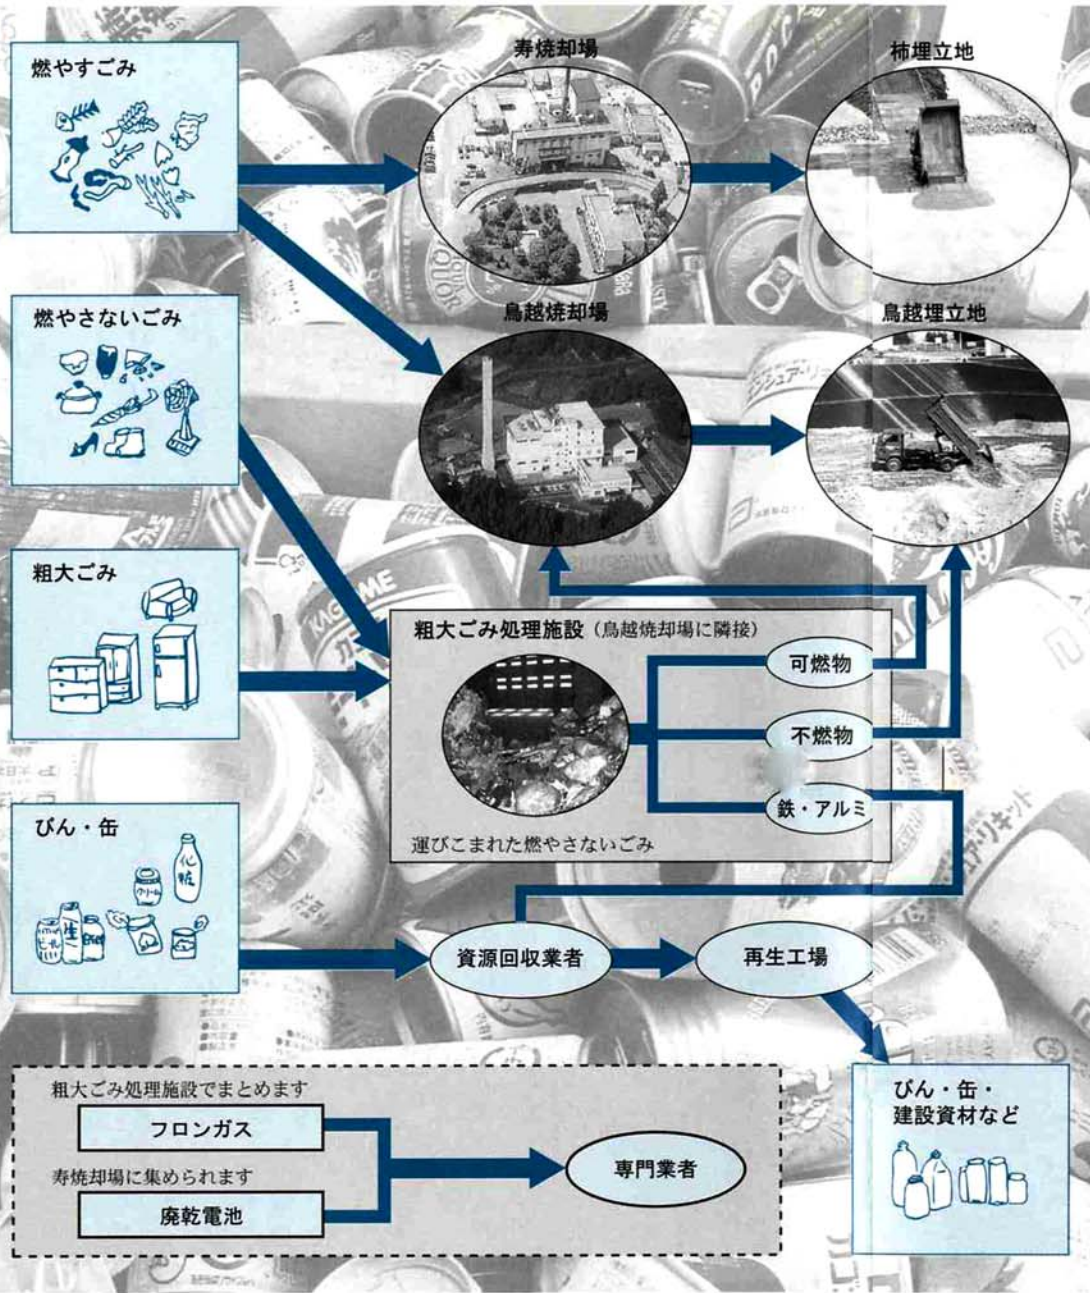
燃やすごみ

寿焼却場

柿埋立地

燃やさないごみ

鳥越焼却場

鳥越埋立地

粗大ごみ

粗大ごみ処理施設（鳥越焼却場に隣接）

可燃物

不燃物

鉄・アルミ

運びこまれた燃やさないごみ

びん・缶

資源回収業者

再生工場

粗大ごみ処理施設でまとめます

フロンガス

寿焼却場に集められます

廃乾電池

専門業者

びん・缶・建設資材など